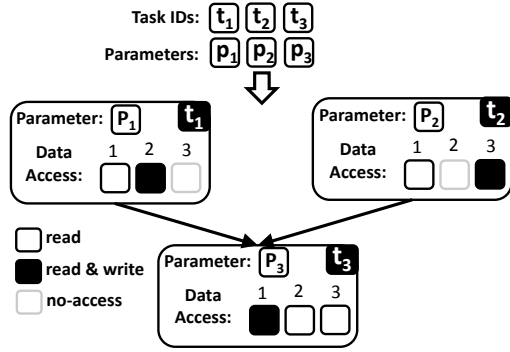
Task IDs: $t_1$ $t_2$ $t_3$

Parameters: $p_1$ $p_2$ $p_3$

Parameter: $P_1$ $t_1$

Data Access: 1 2 3

Parameter: $P_2$ $t_2$

Data Access: 1 2 3

read

read & write

no-access

Parameter: $P_3$ $t_3$

Data Access: 1 2 3